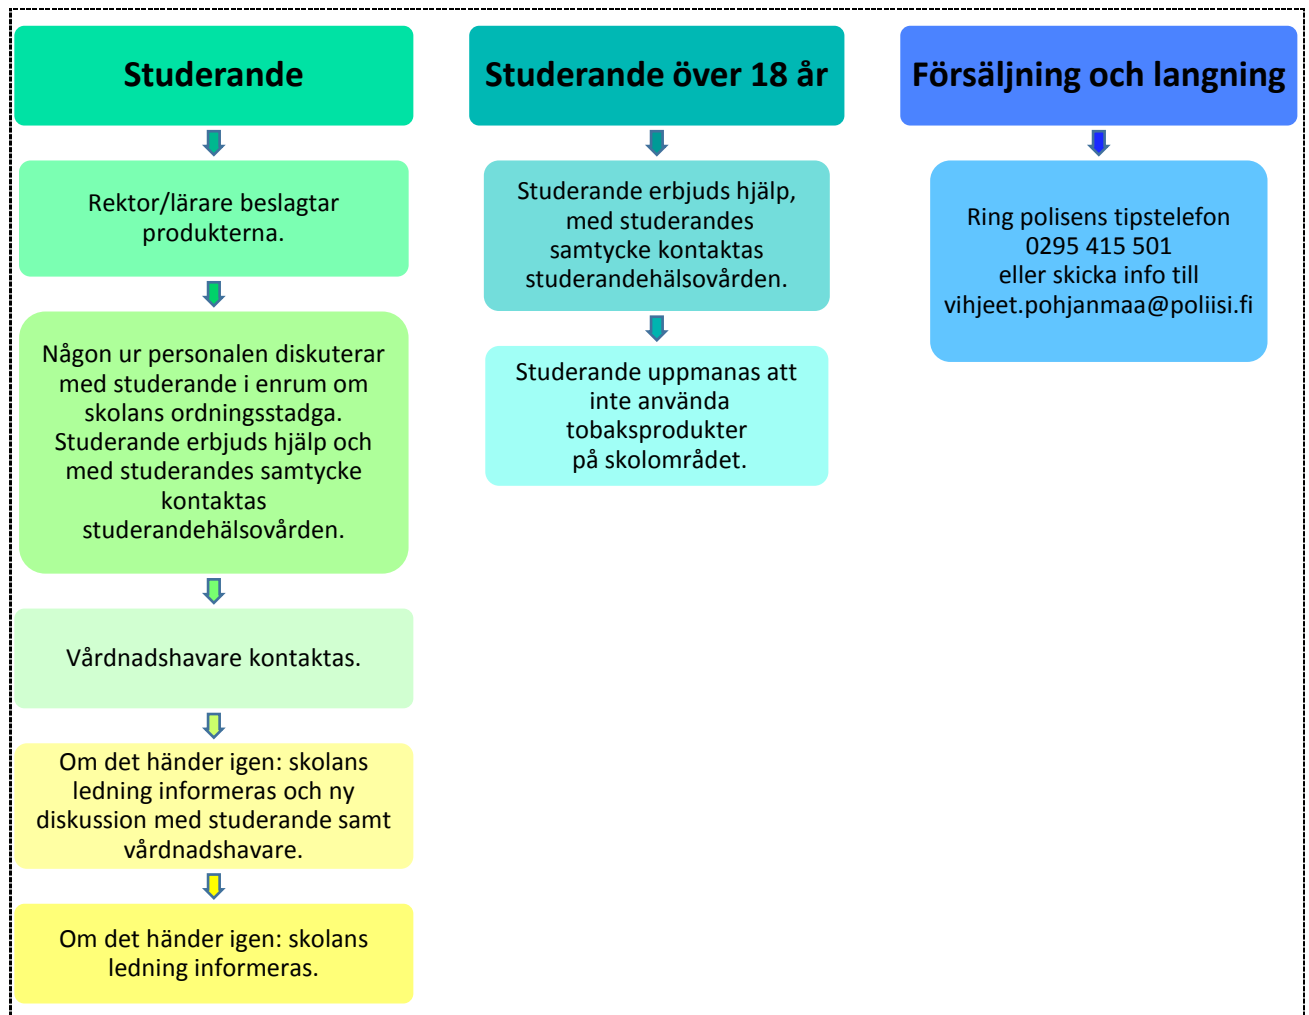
Studerande

Rektor/lärare beslagtar produkterna.

Någon ur personalen diskuterar med studerande i enrum om skolans ordningsstadga. Studerande erbjuds hjälp och med studerandes samtycke kontaktas studerandehälsovården.

Vårdnadshavare kontaktas.

Om det händer igen: skolans ledning informeras och ny diskussion med studerande samt vårdnadshavare.

Om det händer igen: skolans ledning informeras.

Studerande över 18 år

Studerande erbjuds hjälp, med studerandes samtycke kontaktas studerandehälsovården.

Studerande uppmanas att inte använda tobaksprodukter på skolområdet.

Försäljning och langning

Ring polisens tipstelefon 0295 415 501 eller skicka info till vihjeet.pohjanmaa@poliisi.fi